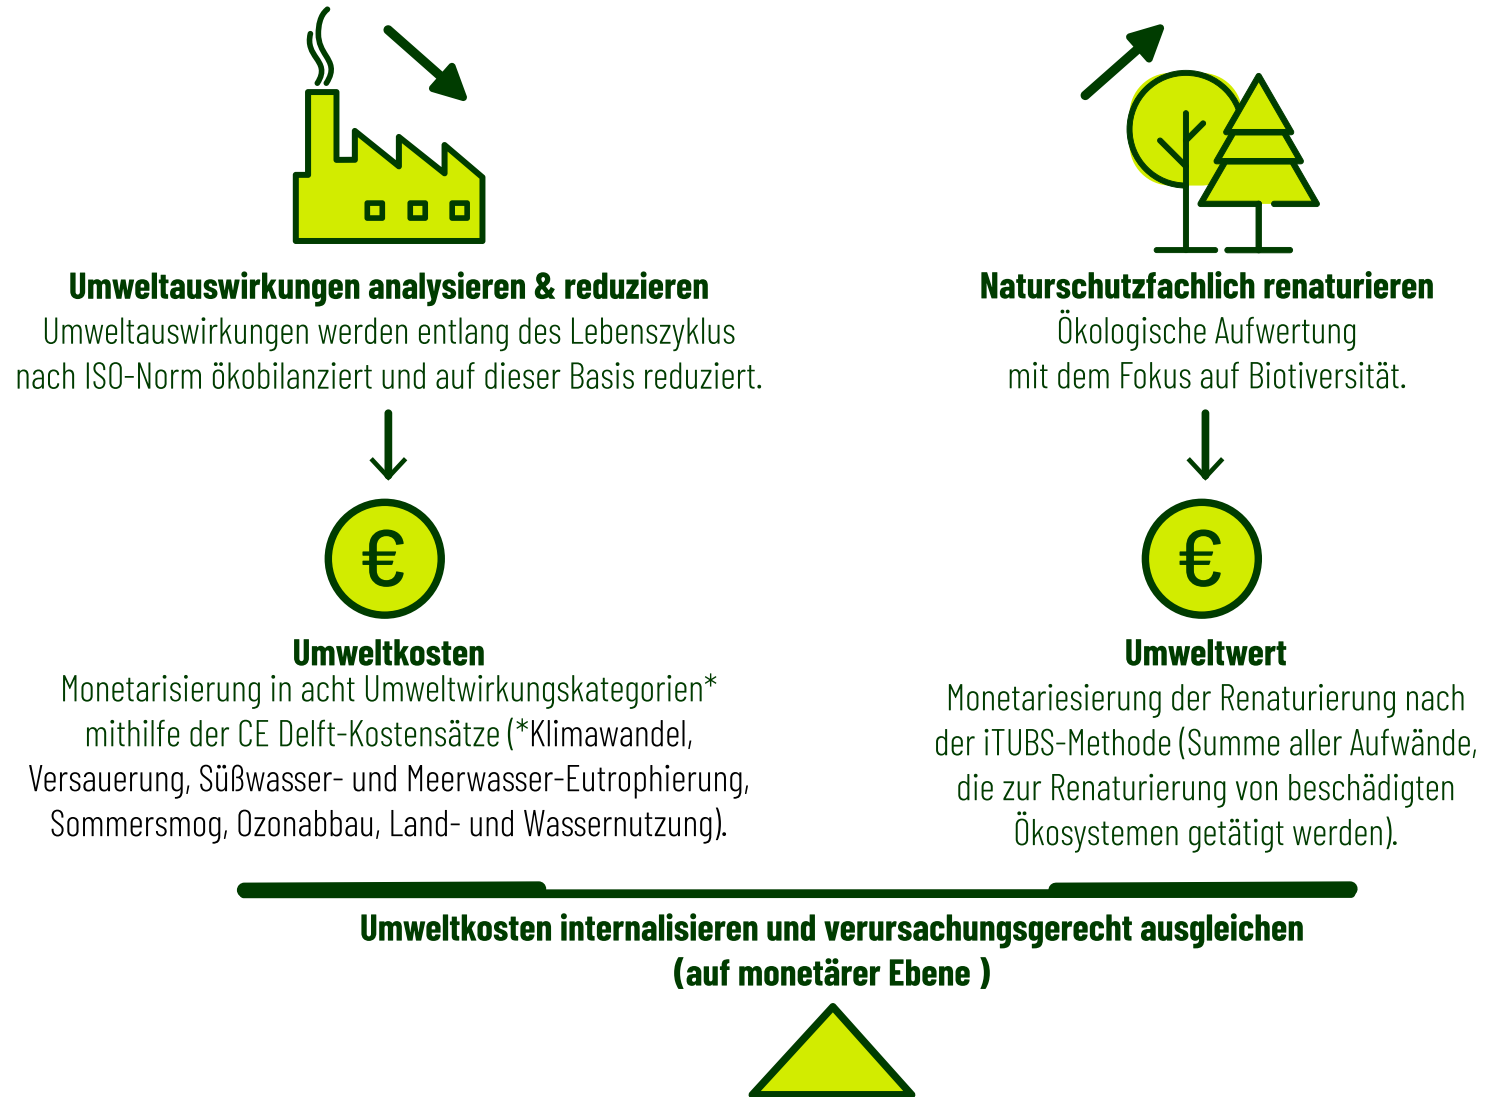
Umweltauswirkungen analysieren & reduzieren
Umweltauswirkungen werden entlang des Lebenszyklus nach ISO-Norm ökobilanziert und auf dieser Basis reduziert.

€

Umweltkosten
Monetarisierung in acht Umweltwirkungskategorien* mithilfe der CE Delft-Kostensätze (*Klimawandel, Versauerung, Süßwasser- und Meerwasser-Eutrophierung, Sommersmog, Ozonabbau, Land- und Wassernutzung).

Naturschutzfachlich renaturieren
Ökologische Aufwertung mit dem Fokus auf Biotiversität.

€

Umweltwert
Monetariesierung der Renaturierung nach der iTUBS-Methode (Summe aller Aufwände, die zur Renaturierung von beschädigten Ökosystemen getätigt werden).

Umweltkosten internalisieren und verursachungsgerecht ausgleichen (auf monetärer Ebene )